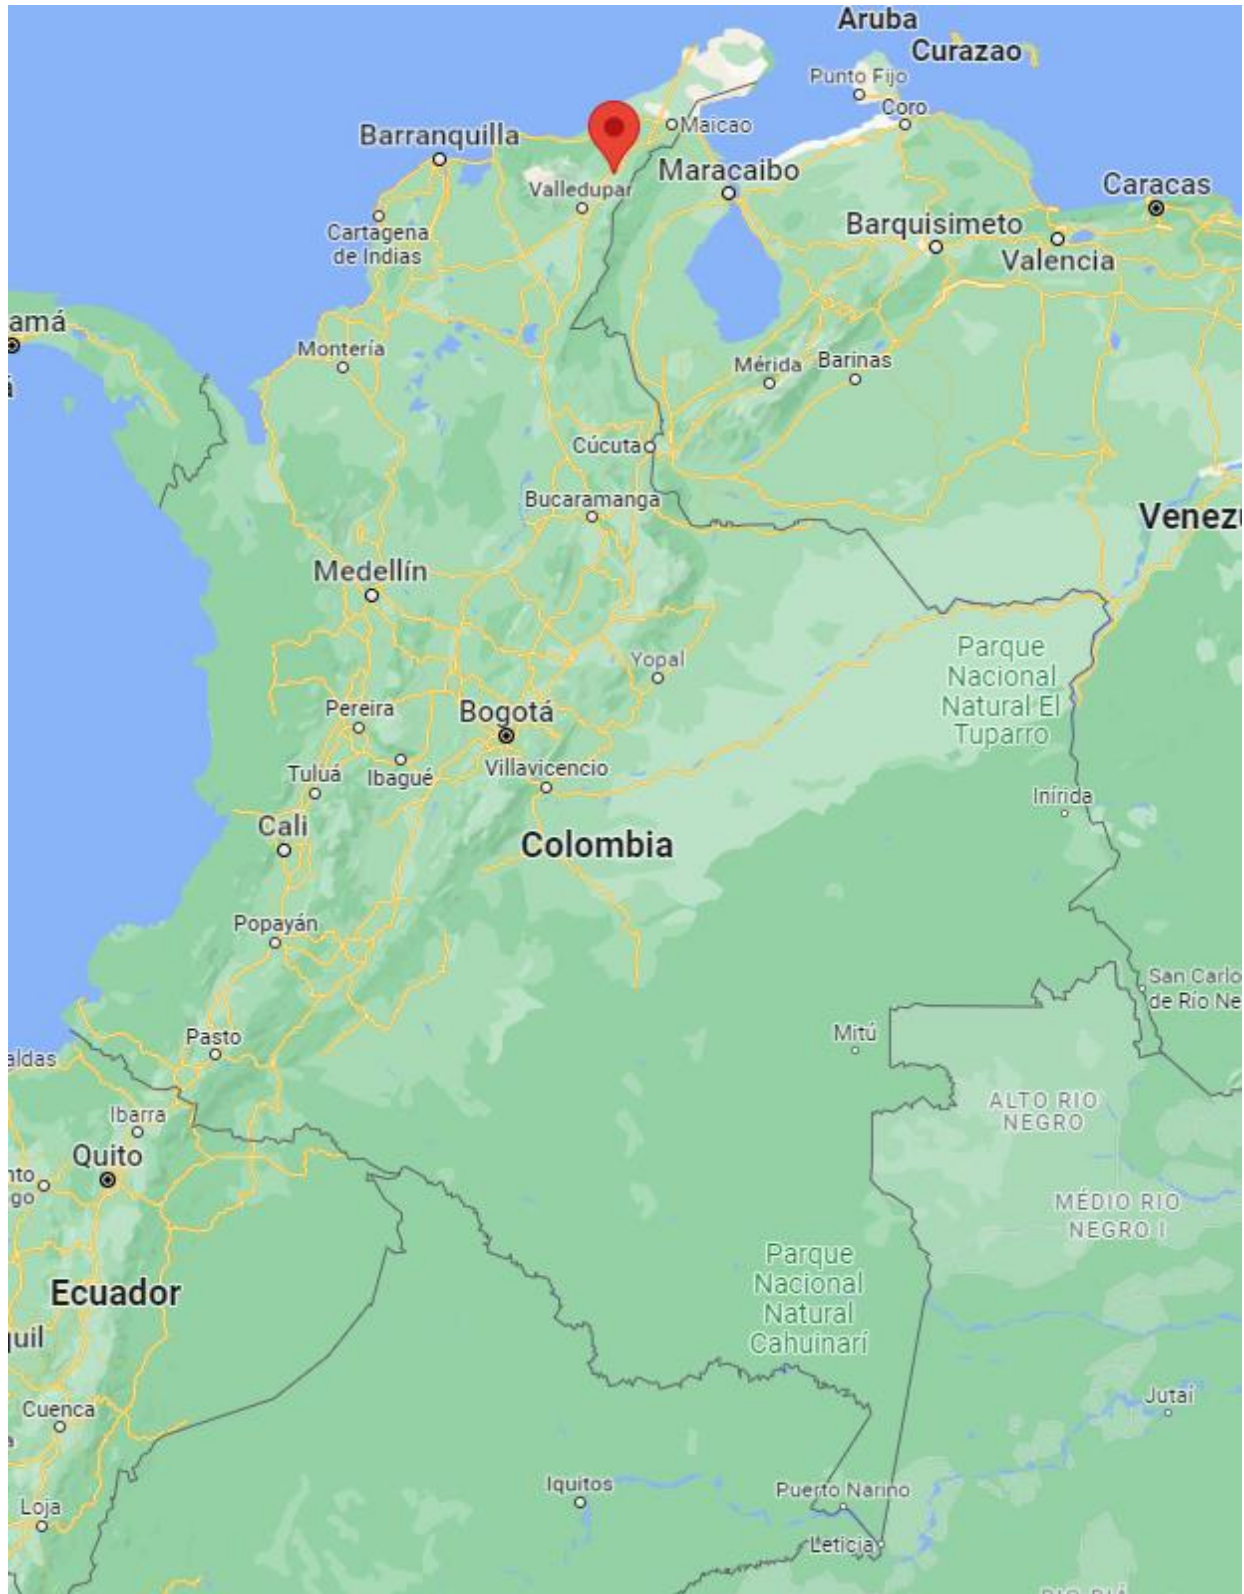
Aruba
Curazao
Punto Fijo
Coro
Maicao
Barranquilla
Valledupar
Maracaibo
Caracas
Cartagena de Indias
Barquisimeto
Valencia
amá
Montería
Mérida
Barinas
Cúcuta
Bucaramanga
Venez
Medellín
Parque Nacional Natural El Tuparro
Yopal
Pereira
Bogotá
Tuluá
Ibagué
Villavicencio
Inírida
Cali
Colombia
Popayán
San Carlo de Rio Ne
Mitú
Pasto
aldas
ALTO RIO NEGRO
Ibarra
Quito
nto
go
MÉDIO RIO NEGRO I
Ecuador
Parque Nacional Natural Cahuinarí
uil
Jutaí
Cuenca
Iquitos
Puerto Nariño
Loja
Leticia